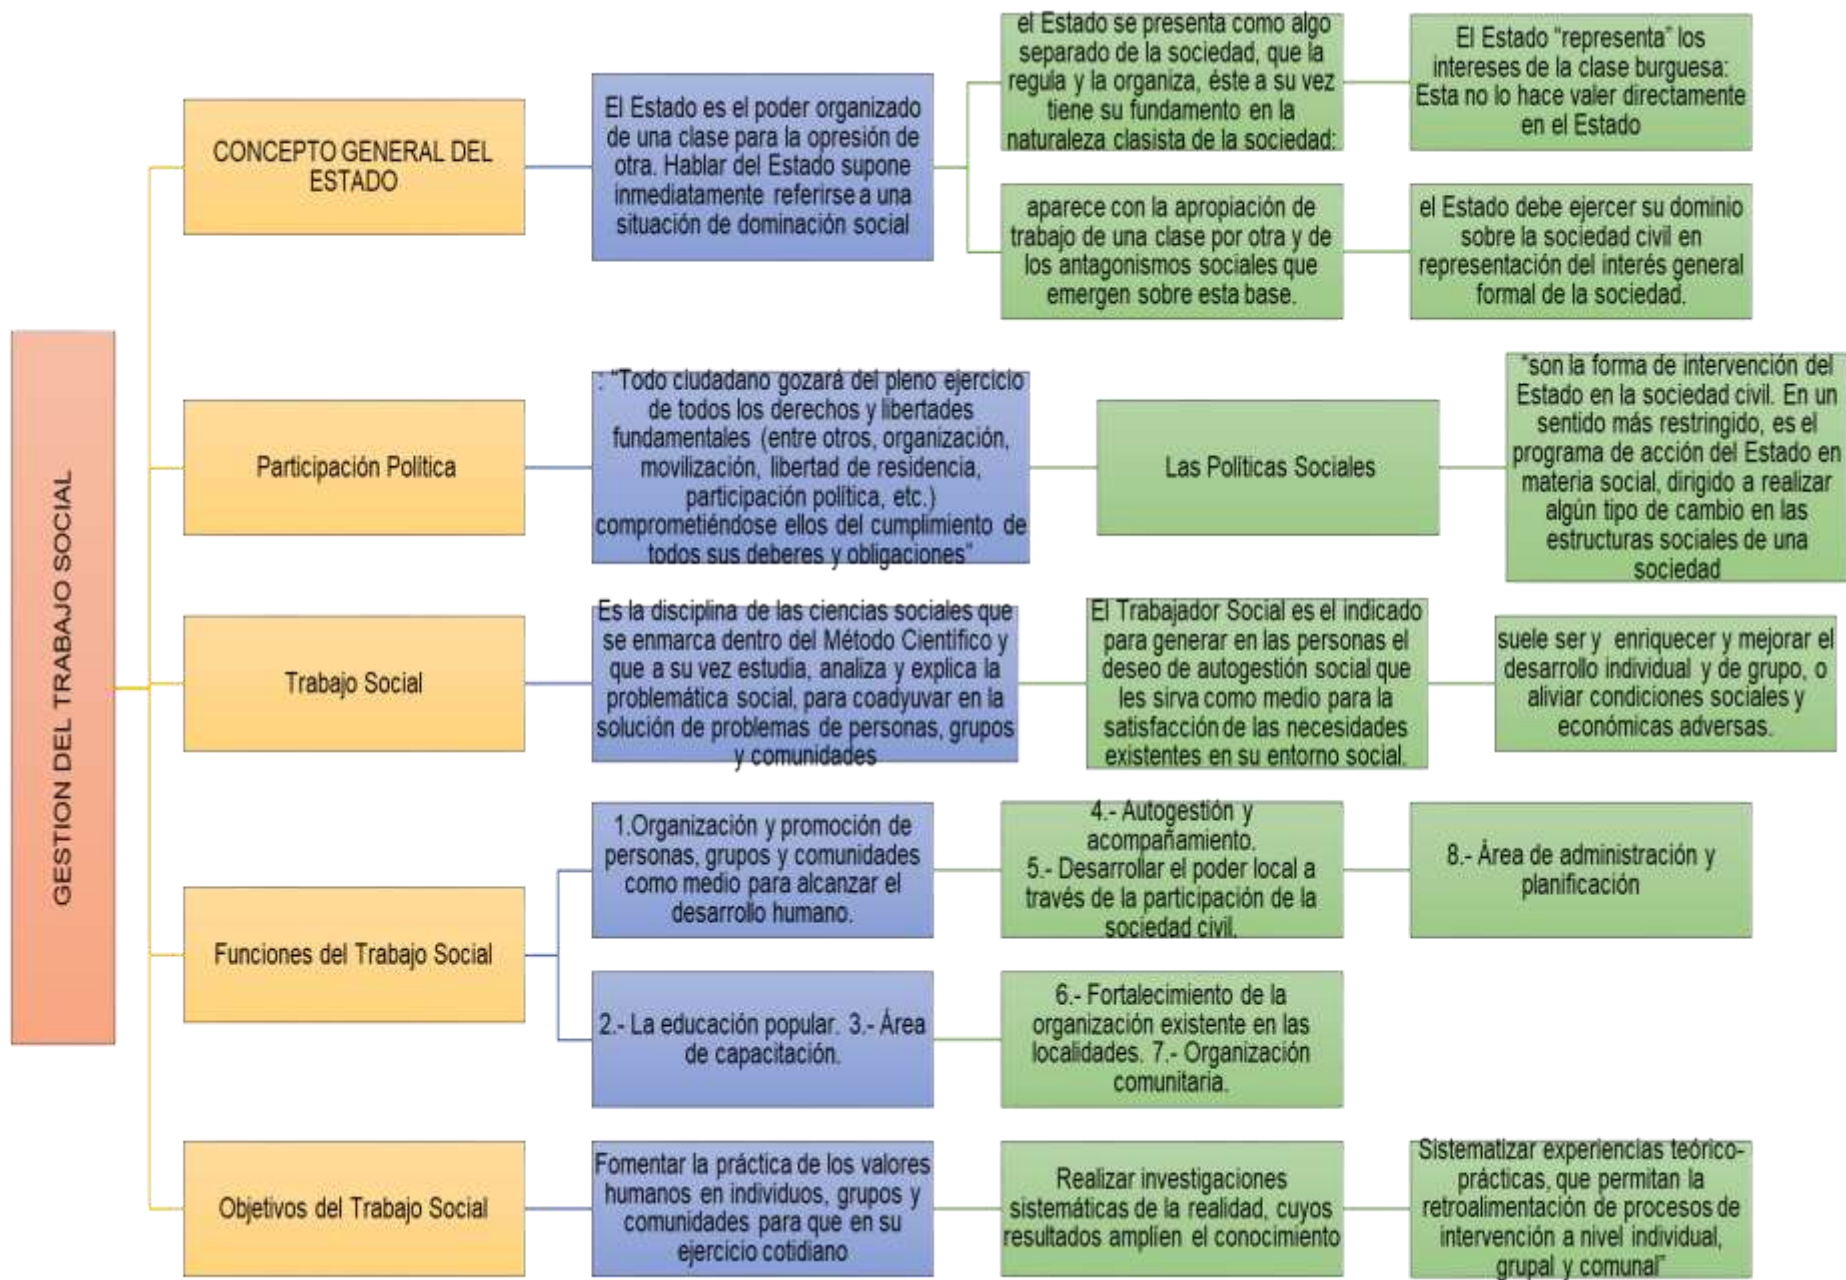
GESTION DEL TRABAJO SOCIAL

CONCEPTO GENERAL DEL ESTADO

El Estado es el poder organizado de una clase para la opresión de otra. Hablar del Estado supone inmediatamente referirse a una situación de dominación social

el Estado se presenta como algo separado de la sociedad, que la regula y la organiza, éste a su vez tiene su fundamento en la naturaleza clasista de la sociedad:

El Estado "representa" los intereses de la clase burguesa: Esta no lo hace valer directamente en el Estado

aparece con la apropiación de trabajo de una clase por otra y de los antagonismos sociales que emergen sobre esta base.

el Estado debe ejercer su dominio sobre la sociedad civil en representación del interés general formal de la sociedad.

Participación Política

: "Todo ciudadano gozará del pleno ejercicio de todos los derechos y libertades fundamentales (entre otros, organización, movilización, libertad de residencia, participación política, etc.) comprometiéndose ellos del cumplimiento de todos sus deberes y obligaciones"

Las Políticas Sociales

"son la forma de intervención del Estado en la sociedad civil. En un sentido más restringido, es el programa de acción del Estado en materia social, dirigido a realizar algún tipo de cambio en las estructuras sociales de una sociedad

Trabajo Social

Es la disciplina de las ciencias sociales que se enmarca dentro del Método Científico y que a su vez estudia, analiza y explica la problemática social, para coadyuvar en la solución de problemas de personas, grupos y comunidades

El Trabajador Social es el indicado para generar en las personas el deseo de autogestión social que les sirva como medio para la satisfacción de las necesidades existentes en su entorno social.

suele ser y enriquecer y mejorar el desarrollo individual y de grupo, o aliviar condiciones sociales y económicas adversas.

Funciones del Trabajo Social

1.Organización y promoción de personas, grupos y comunidades como medio para alcanzar el desarrollo humano.

4.- Autogestión y acompañamiento. 5.- Desarrollar el poder local a través de la participación de la sociedad civil.

8.- Área de administración y planificación

2.- La educación popular. 3.- Área de capacitación.

6.- Fortalecimiento de la organización existente en las localidades. 7.- Organización comunitaria.

Objetivos del Trabajo Social

Fomentar la práctica de los valores humanos en individuos, grupos y comunidades para que en su ejercicio cotidiano

Realizar investigaciones sistemáticas de la realidad, cuyos resultados amplíen el conocimiento

Sistematizar experiencias teórico-prácticas, que permitan la retroalimentación de procesos de intervención a nivel individual, grupal y comunal"